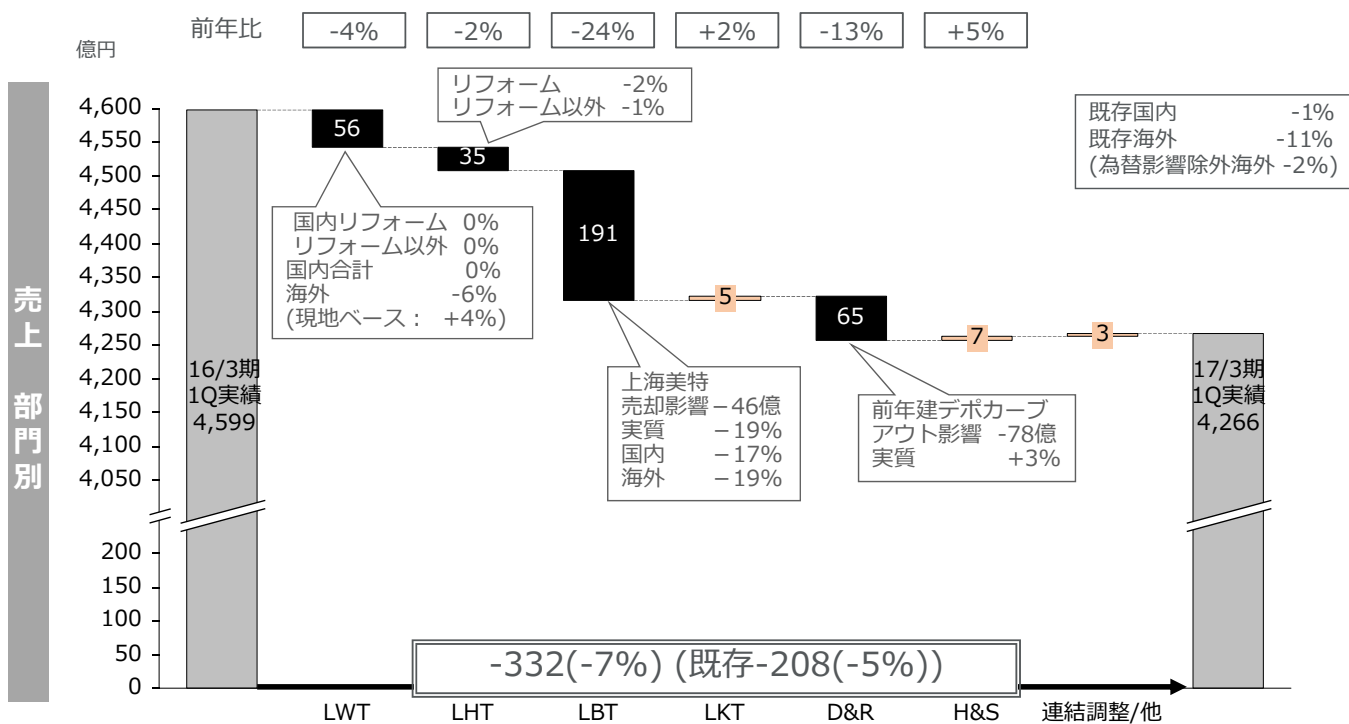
前年比 -4% -2% -24% +2% -13% +5%

億円

売上 部門別

4,600
4,550
4,500
4,450
4,400
4,350
4,300
4,250
4,200
4,150
4,100
4,050
200
150
100
50
0

16/3期
1Q実績
4,599

56

国内リフォーム 0%
リフォーム以外 0%
国内合計 0%
海外 -6%
(現地ベース： +4%)

リフォーム -2%
リフォーム以外 -1%

35

191

上海美特
売却影響−46億
実質 −19%
国内 −17%
海外 −19%

5

65

前年建デポカーブ
アウト影響 -78億
実質 +3%

7

3

既存国内 -1%
既存海外 -11%
(為替影響除外海外 -2%)

17/3期
1Q実績
4,266

-332(-7%) (既存-208(-5%))

LWT LHT LBT LKT D&R H&S 連結調整/他